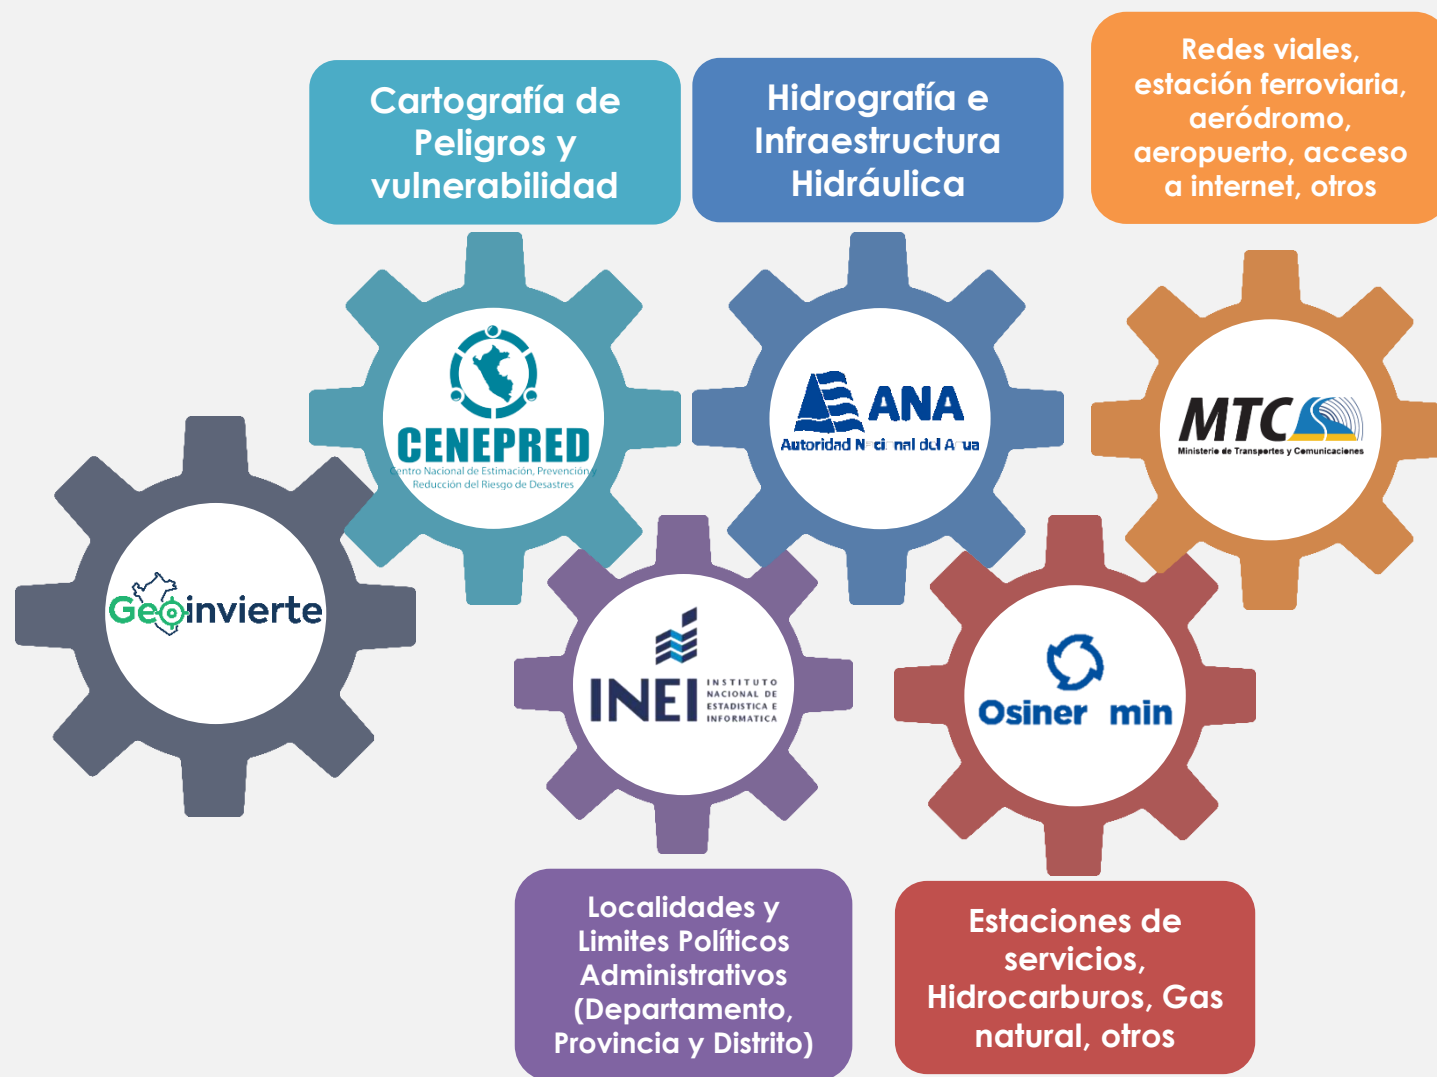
Cartografía de Peligros y vulnerabilidad

Hidrografía e Infraestructura Hidráulica

Redes viales, estación ferroviaria, aeródromo, aeropuerto, acceso a internet, otros

CENEPRED
Centro Nacional de Estimación, Prevención y Reducción del Riesgo de Desastres

ANA
Autoridad N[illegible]cional del A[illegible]ua

MTC
Ministerio de Transportes y Comunicaciones

Geoinvierte

INEI
INSTITUTO NACIONAL DE ESTADISTICA E INFORMATICA

Osiner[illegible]min

Localidades y Limites Políticos Administrativos (Departamento, Provincia y Distrito)

Estaciones de servicios, Hidrocarburos, Gas natural, otros